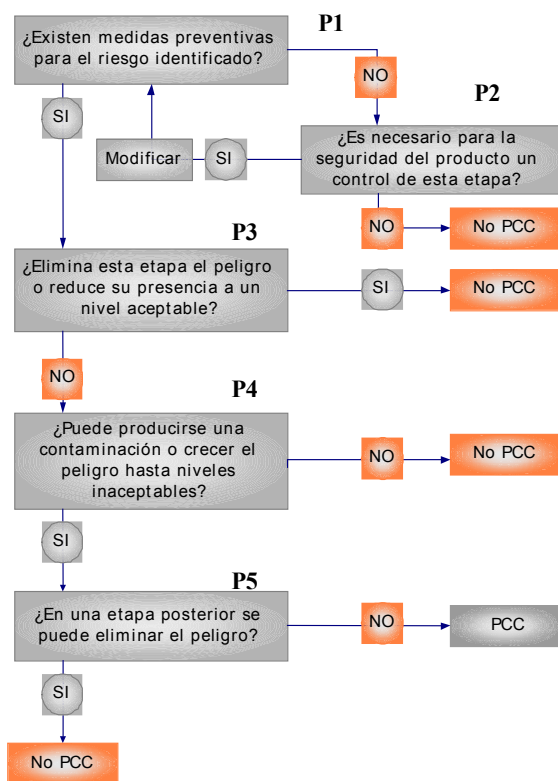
P1

¿Existen medidas preventivas para el riesgo identificado?

NO

P2

SI

Modificar

SI

¿Es necesario para la seguridad del producto un control de esta etapa?

NO

No PCC

P3

¿Elimina esta etapa el peligro o reduce su presencia a un nivel aceptable?

SI

No PCC

NO

P4

¿Puede producirse una contaminación o crecer el peligro hasta niveles inaceptables?

NO

No PCC

SI

P5

¿En una etapa posterior se puede eliminar el peligro?

NO

PCC

SI

No PCC